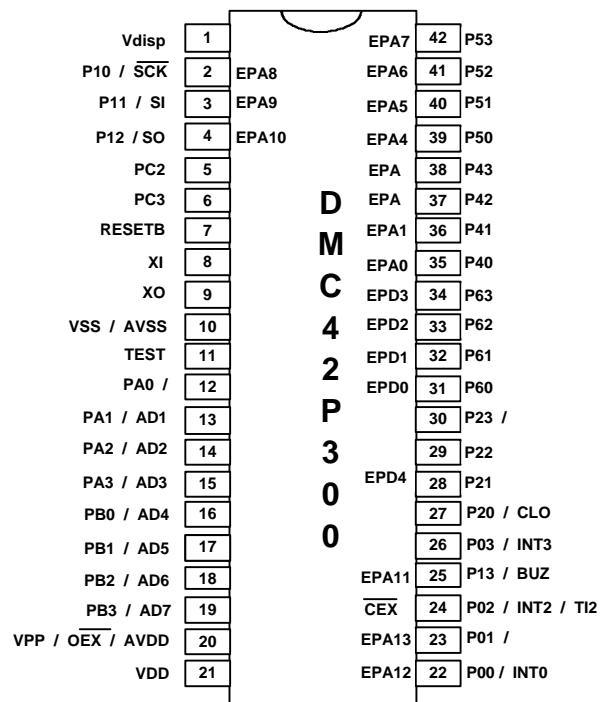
Vdisp 1
P10 / $\overline{SCK}$ 2 EPA8
P11 / SI 3 EPA9
P12 / SO 4 EPA10
PC2 5
PC3 6
RESETB 7
XI 8
XO 9
VSS / AVSS 10
TEST 11
PA0 / 12
PA1 / AD1 13
PA2 / AD2 14
PA3 / AD3 15
PB0 / AD4 16
PB1 / AD5 17
PB2 / AD6 18
PB3 / AD7 19
VPP / $\overline{OEX}$ / AVDD 20
VDD 21

D M C 4 2 P 3 0 0

EPA7 42 P53
EPA6 41 P52
EPA5 40 P51
EPA4 39 P50
EPA 38 P43
EPA 37 P42
EPA1 36 P41
EPA0 35 P40
EPD3 34 P63
EPD2 33 P62
EPD1 32 P61
EPD0 31 P60
30 P23 /
29 P22
EPD4 28 P21
27 P20 / CLO
26 P03 / INT3
EPA11 25 P13 / BUZ
$\overline{CEX}$ 24 P02 / INT2 / TI2
EPA13 23 P01 /
EPA12 22 P00 / INT0